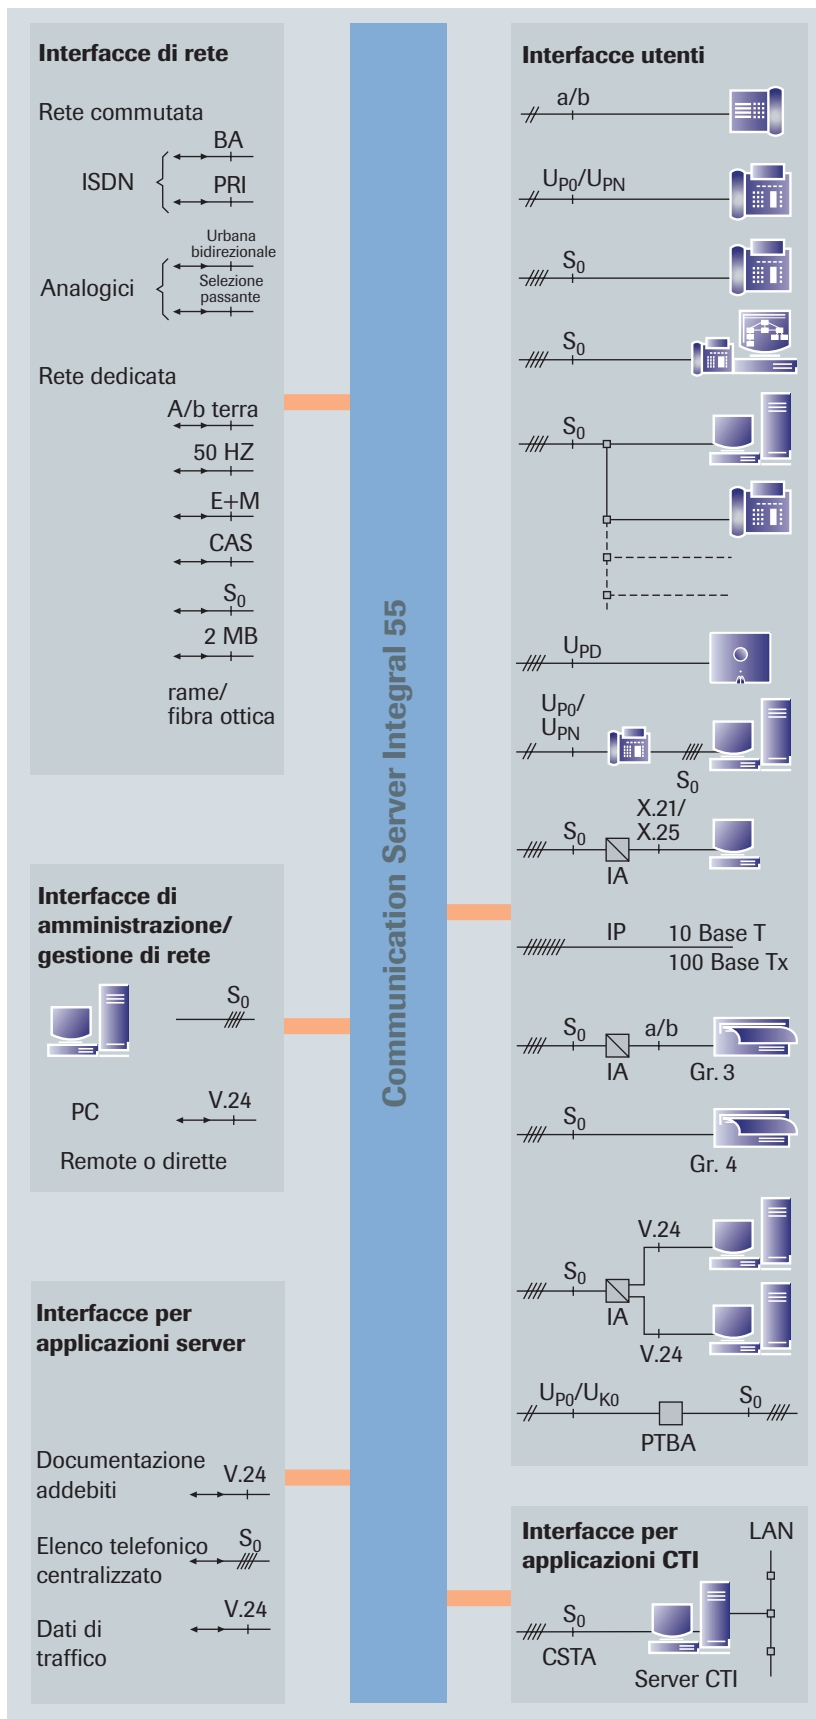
Interfacce di rete

Rete commutata

ISDN
BA
PRI

Analogici
Urbana bidirezionale
Selezione passante

Rete dedicata
A/b terra
50 HZ
E+M
CAS
$S_0$
2 MB
rame/
fibra ottica

Interfacce di amministrazione/ gestione di rete
$S_0$
PC
V.24
Remote o dirette

Interfacce per applicazioni server

Documentazione addebiti
V.24
Elenco telefonico centralizzato
$S_0$
Dati di traffico
V.24

Communication Server Integral 55

Interfacce utenti
a/b
$U_{P0}/U_{PN}$
$S_0$
$S_0$
$S_0$
$U_{PD}$
$U_{P0}/$
$U_{PN}$
$S_0$
$S_0$
X.21/
X.25
IA
IP
10 Base T
100 Base Tx
$S_0$
a/b
IA
Gr. 3
$S_0$
Gr. 4
V.24
$S_0$
IA
V.24
$U_{P0}/U_{K0}$
$S_0$
PTBA

Interfacce per applicazioni CTI
LAN
$S_0$
CSTA
Server CTI